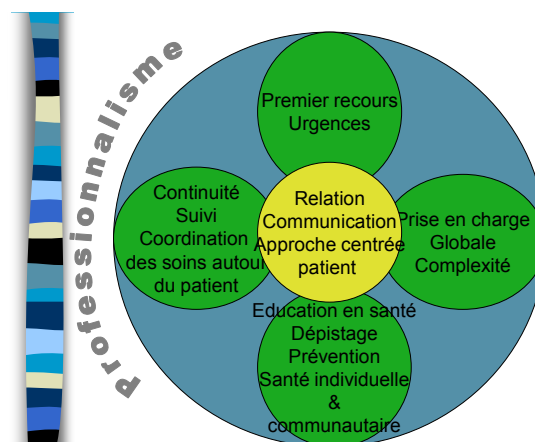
Professionalisme

Premier recours
Urgences

Continuité
Suivi
Coordination
des soins autour
du patient

Relation
Communication
Approche centrée
patient

Prise en charge
Globale
Complexité

Education en santé
Dépistage
Prévention
Santé individuelle
&
communautaire